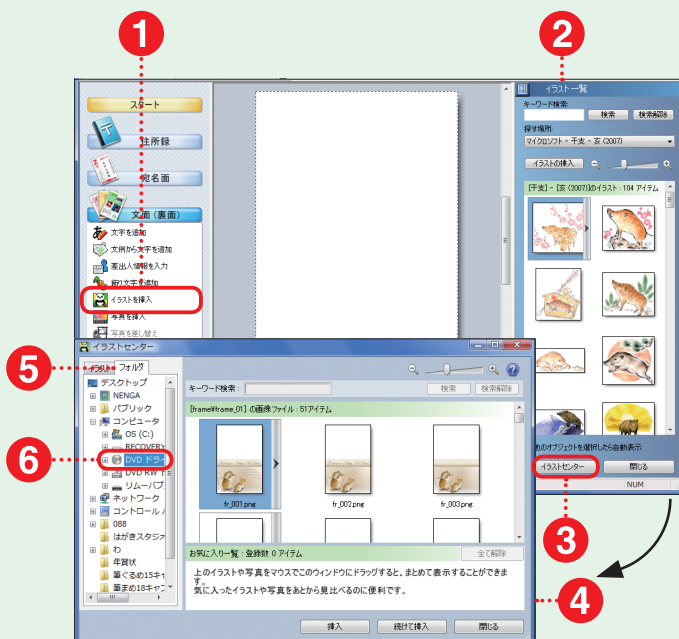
1
2
スタート
住所録
宛名面
文面（裏面）
文字を追加
文例から文字を追加
差出人情報を入力
飾り文字を追加
イラストを挿入
写真を挿入
写真を差し替え
イラスト一覧
キーワード検索：
検索
検索解除
探す場所
マイクロソフト - 干支 - 亥 (2007)
イラストの挿入
[干支] - [亥 (2007)]のイラスト：104 アイテム
他のオブジェクトを選択したら自動表示
イラストセンター
閉じる
NUM
5
6
3
4
イラストセンター
イラスト
フォルダ
デスクトップ
NENGA
パブリック
コンピュータ
OS (C:)
RECOVERY
DVD ドライ
DVD RW ド
リムーバブ
ネットワーク
コントロール
088
はがきスタジオ
わ
年賀状
筆ぐるめ15キャ
筆まめ18キャ
キーワード検索：
検索
検索解除
[frame¥frame_01] の画像ファイル：51アイテム
fr_001.png
fr_002.png
fr_003.png
お気に入り一覧：登録数 0 アイテム
全て解除
上のイラストや写真をマウスでこのウィンドウにドラッグすると、まとめて表示することができます。
気に入ったイラストや写真をあとから見比べるのに便利です。
挿入
続けて挿入
閉じる